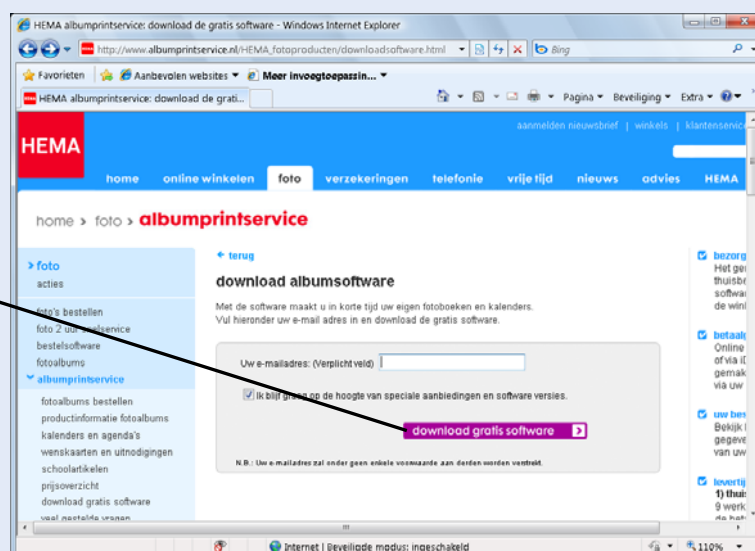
HEMA albumprintservice: download de gratis software - Windows Internet Explorer

http://www.albumprintservice.nl/HEMA_fotoproducten/downloadsoftware.html

Bing

Favorieten | Aanbevolen websites ▾ | Meer invoegtoepassin... ▾

HEMA albumprintservice: download de grati...

Pagina ▾ Beveiliging ▾ Extra ▾

HEMA

aanmelden nieuwsbrief | winkels | klantenservic

home | online winkelen | foto | verzekeringen | telefonie | vrije tijd | nieuws | advies | HEMA

home › foto › albumprintservice

› foto
acties

foto's bestellen
foto 2 uur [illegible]service
bestelsoftware
fotoalbums
albumprintservice
fotoalbums bestellen
productinformatie fotoalbums
kalenders en agenda's
wenskaarten en uitnodigingen
schoolartikelen
prijsoverzicht
download gratis software
veel gestelde vragen

← terug

download albumsoftware

Met de software maakt u in korte tijd uw eigen fotoboeken en kalenders.
Vul hieronder uw e-mail adres in en download de gratis software.

Uw e-mailadres: (Verplicht veld)

Ik blijf graag op de hoogte van speciale aanbiedingen en software versies.

download gratis software

N.B.: Uw e-mailadres zal onder geen enkele voorwaarde aan derden worden verstrekt.

bezorg
Het ge
thuisb
softwa
de win

betaal
Online
of via i
gemak
via uw

uw be
Bekijk
gegeve
van uw

leverti
1) thui
9 werk
de be

Internet | Beveiligde modus: ingeschakeld

110%